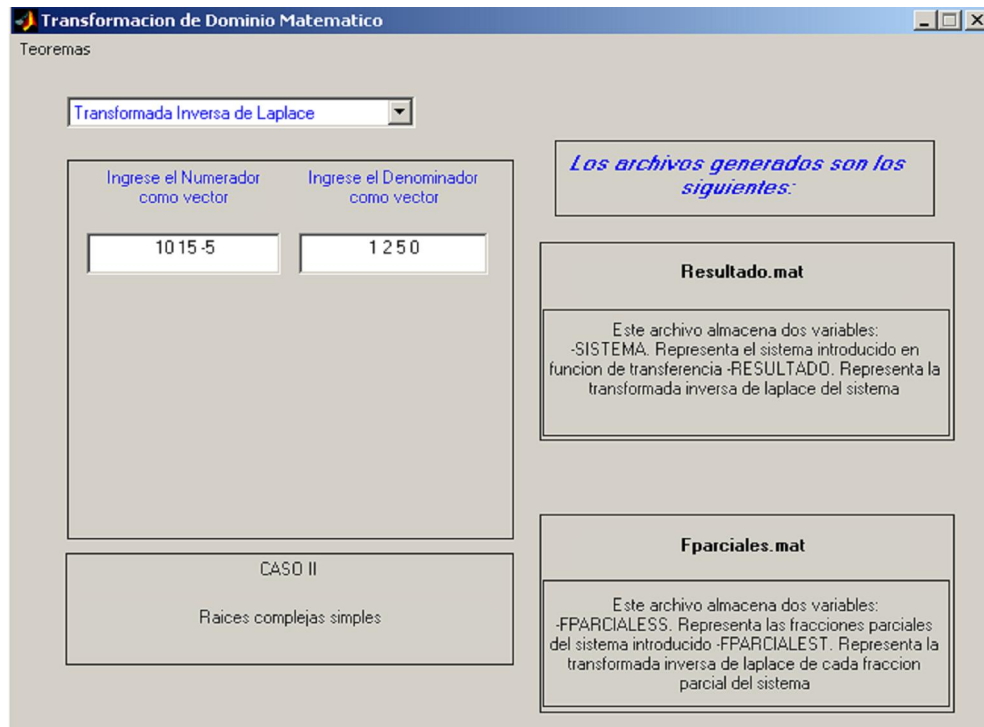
Transformacion de Dominio Matematico

Teoremas

Transformada Inversa de Laplace

Ingrese el Numerador como vector

Ingrese el Denominador como vector

10 15 -5

1 2 5 0

Los archivos generados son los siguientes:

Resultado.mat

Este archivo almacena dos variables: -SISTEMA. Representa el sistema introducido en funcion de transferencia -RESULTADO. Representa la transformada inversa de laplace del sistema

CASO II

Raices complejas simples

Fparciales.mat

Este archivo almacena dos variables: -FPARCIALESS. Representa las fracciones parciales del sistema introducido -FPARCIALEST. Representa la transformada inversa de laplace de cada fraccion parcial del sistema